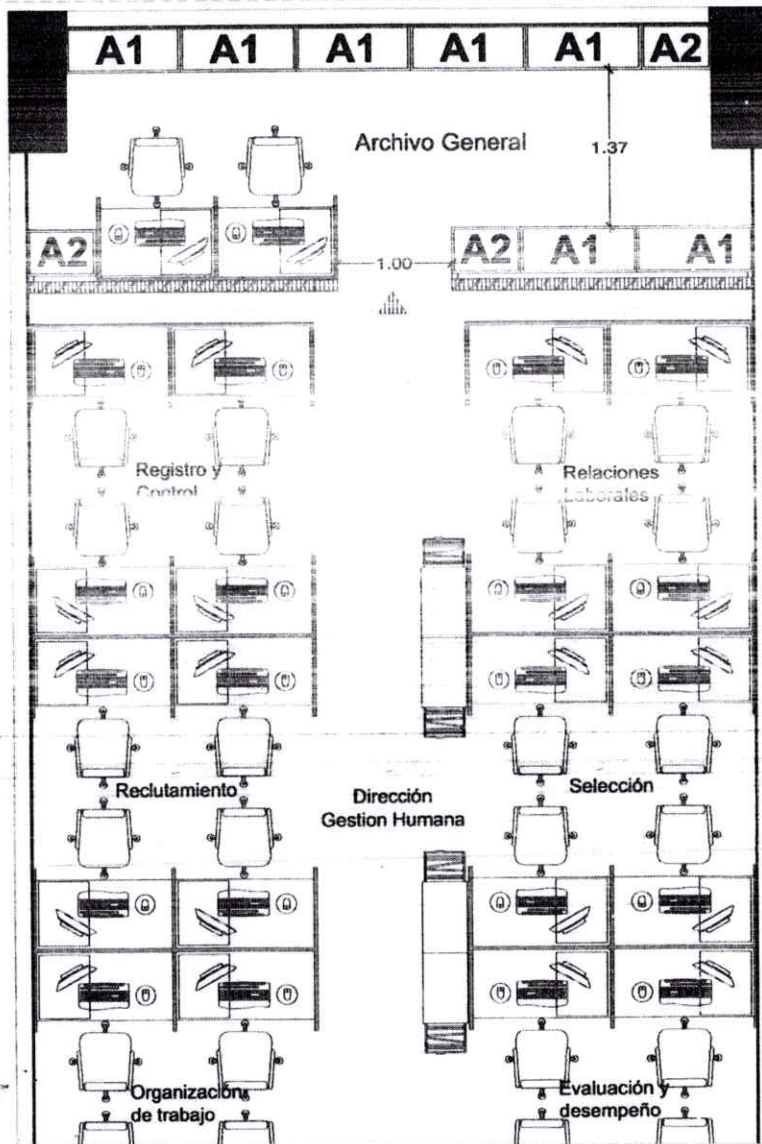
A1 A1 A1 A1 A1 A2

Archivo General

1.37

A2

1.00

A2 A1 A1

Registro y Control

Relaciones Laborales

Reclutamiento

Dirección Gestion Humana

Selección

Organización de trabajo

Evaluación y desempeño